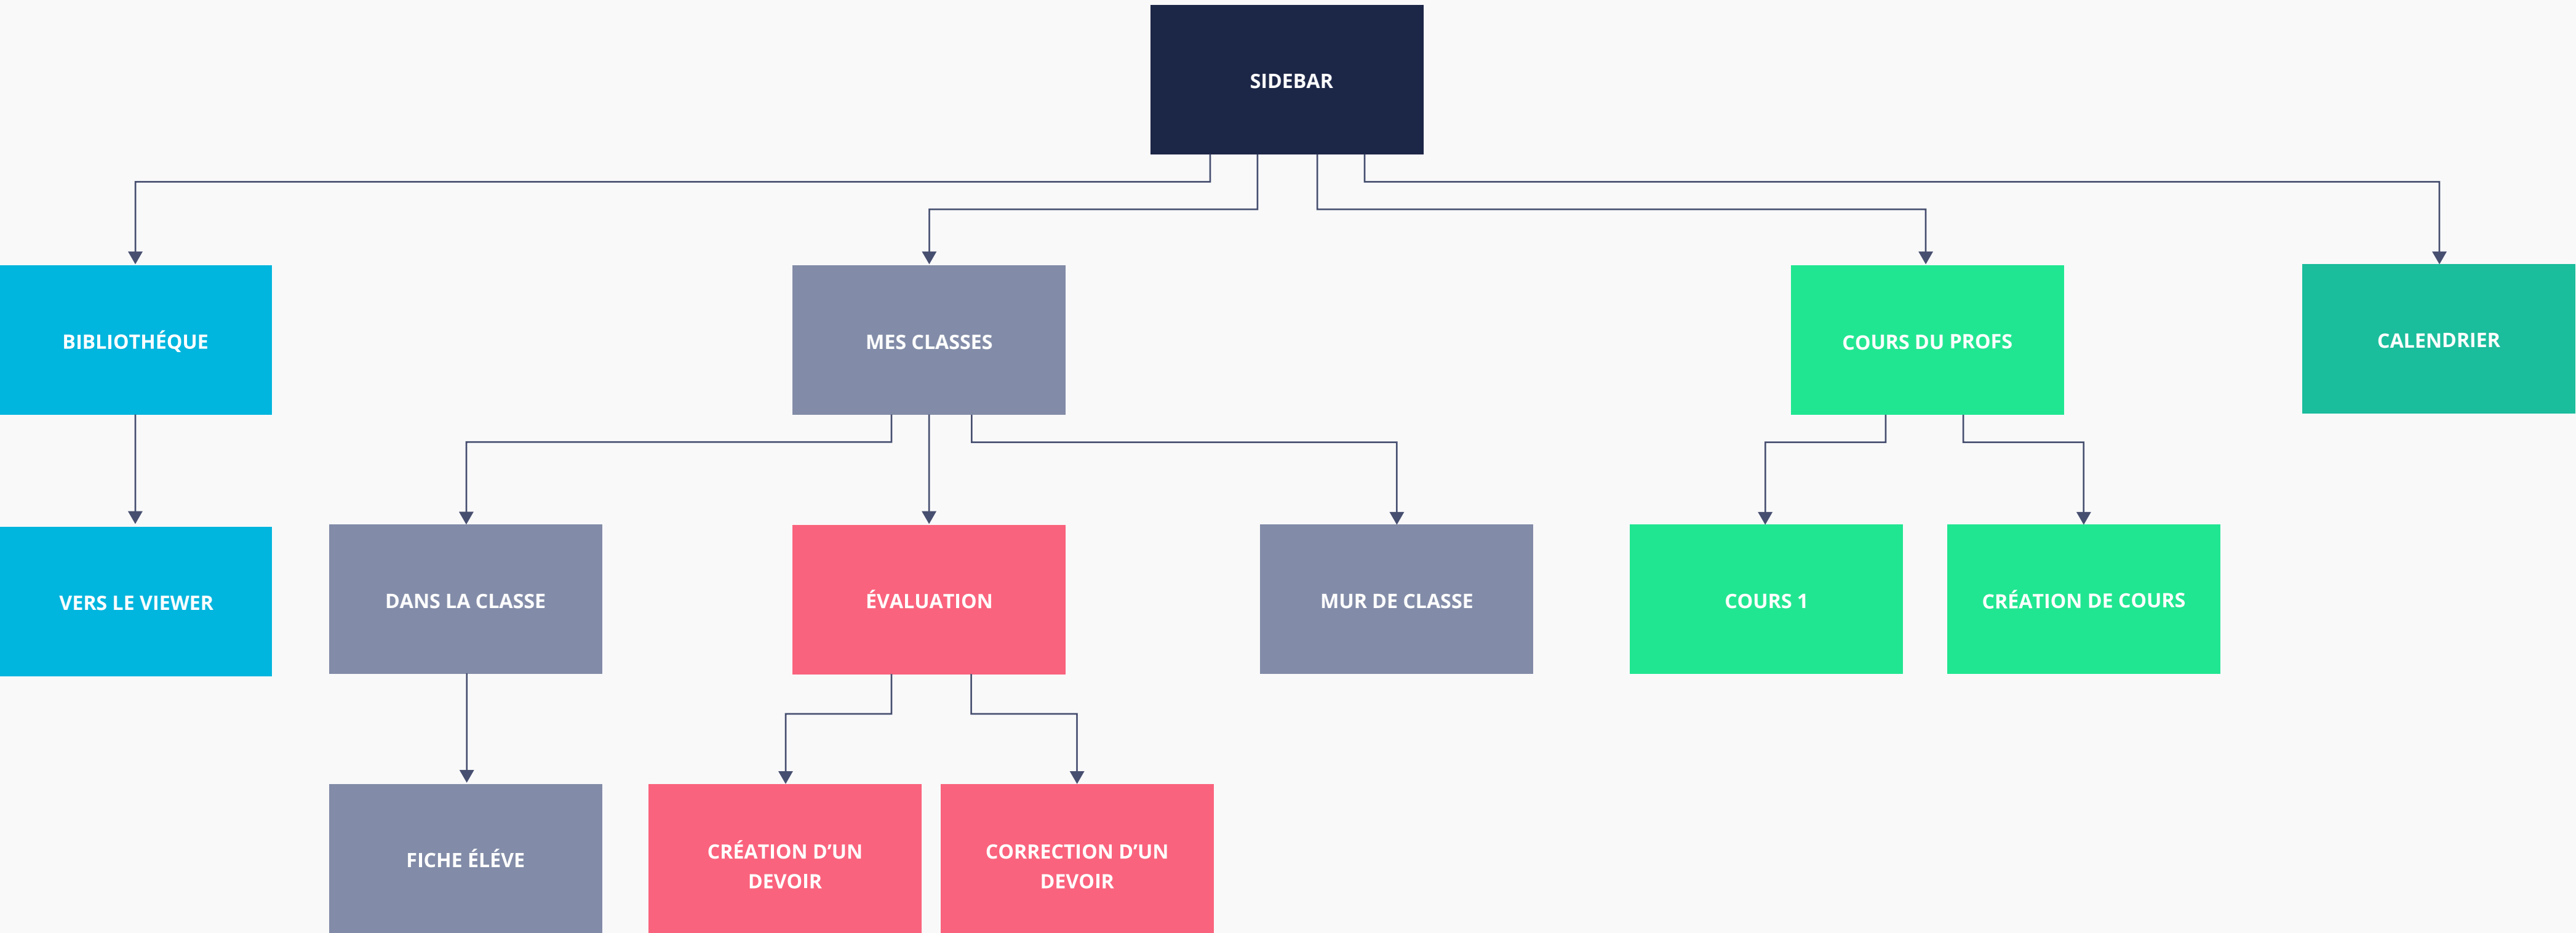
SIDEBAR

BIBLIOTHÉQUE

MES CLASSES

COURS DU PROFS

CALENDRIER

VERS LE VIEWER

DANS LA CLASSE

ÉVALUATION

MUR DE CLASSE

COURS 1

CRÉATION DE COURS

FICHE ÉLÉVE

CRÉATION D'UN DEVOIR

CORRECTION D'UN DEVOIR